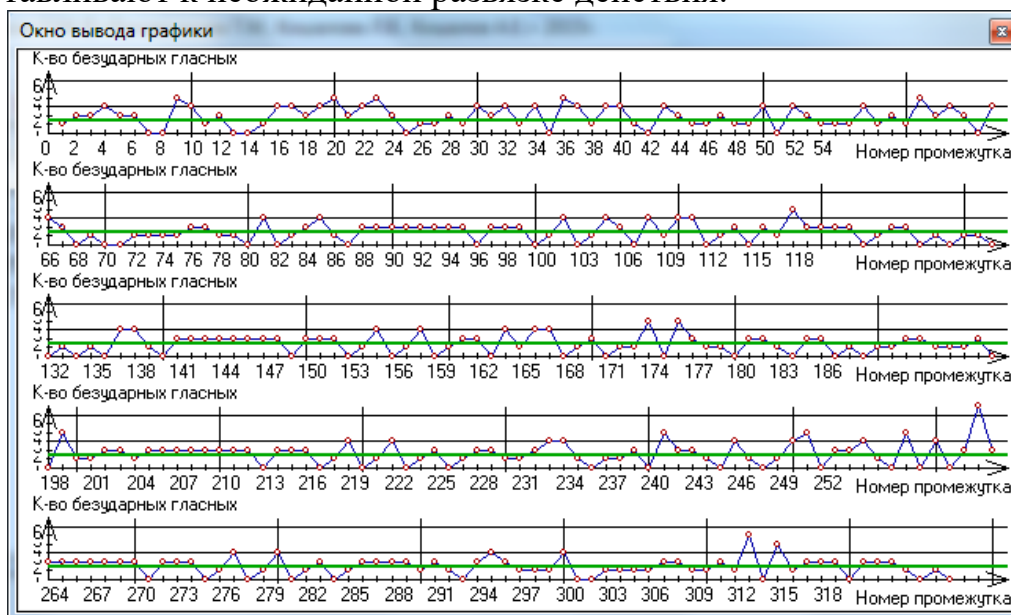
Окно вывода графики

К-во безударных гласных
6
4
2
0 2 4 6 8 10 12 14 16 18 20 22 24 26 28 30 32 34 36 38 40 42 44 46 48 50 52 54 Номер промежутка

К-во безударных гласных
6
4
2
66 68 70 72 74 76 78 80 82 84 86 88 90 92 94 96 98 100 103 106 109 112 115 118 Номер промежутка

К-во безударных гласных
6
4
2
132 135 138 141 144 147 150 153 156 159 162 165 168 171 174 177 180 183 186 Номер промежутка

К-во безударных гласных
6
4
2
198 201 204 207 210 213 216 219 222 225 228 231 234 237 240 243 246 249 252 Номер промежутка

К-во безударных гласных
6
4
2
264 267 270 273 276 279 282 285 288 291 294 297 300 303 306 309 312 315 318 Номер промежутка